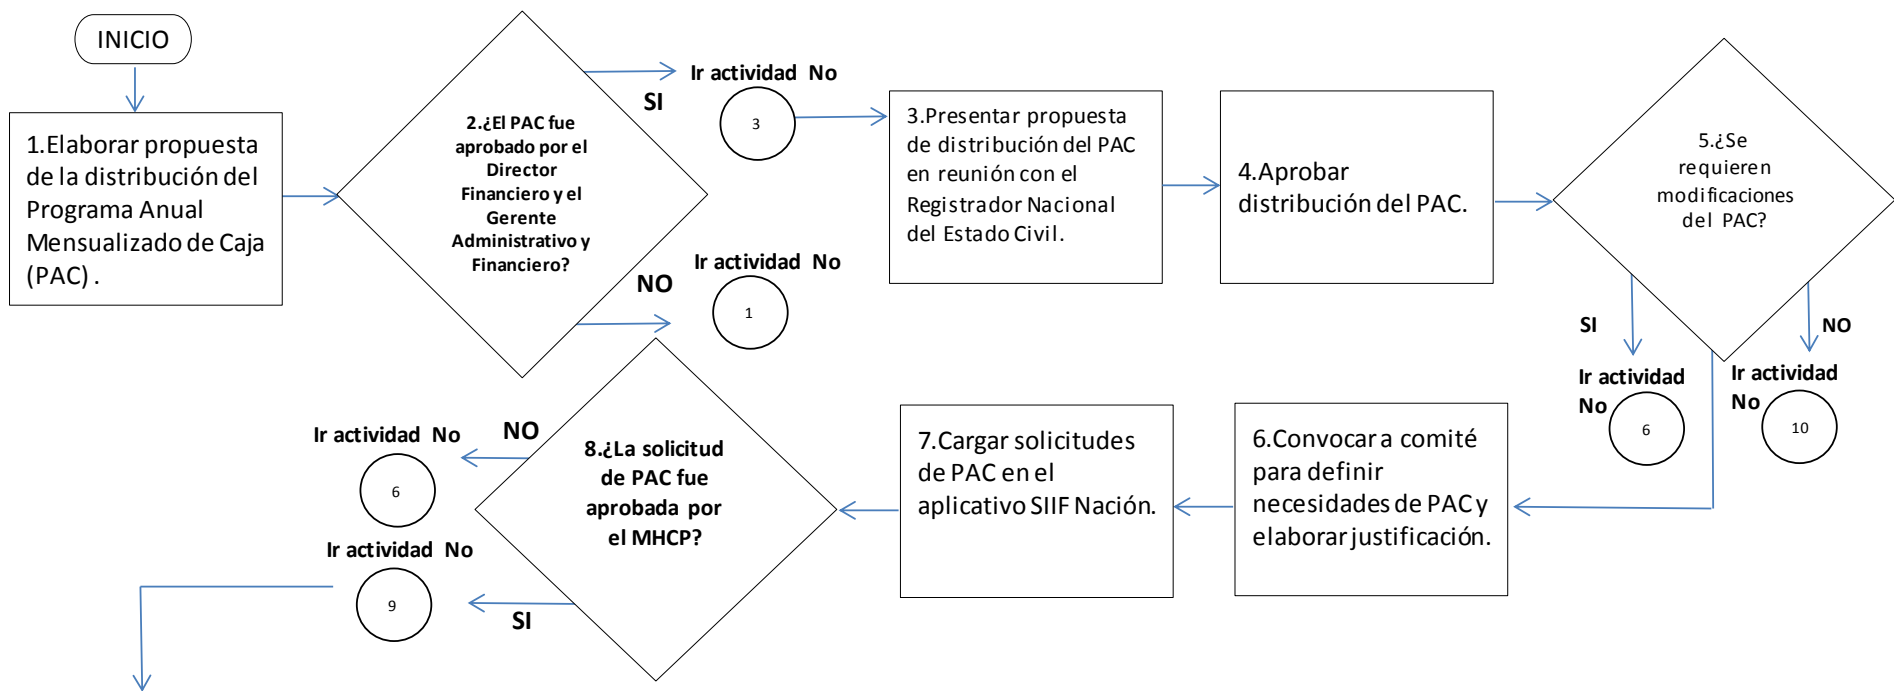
INICIO

1.Elaborar propuesta de la distribución del Programa Anual Mensualizado de Caja (PAC) .

2.¿El PAC fue aprobado por el Director Financiero y el Gerente Administrativo y Financiero?

SI

Ir actividad No

3

NO

Ir actividad No

1

3.Presentar propuesta de distribución del PAC en reunión con el Registrador Nacional del Estado Civil.

4.Aprobar distribución del PAC.

5.¿Se requieren modificaciones del PAC?

SI

Ir actividad No

6

NO

Ir actividad No

10

6.Convocar a comité para definir necesidades de PAC y elaborar justificación.

7.Cargar solicitudes de PAC en el aplicativo SIIF Nación.

8.¿La solicitud de PAC fue aprobada por el MHCP?

NO

Ir actividad No

6

SI

Ir actividad No

9